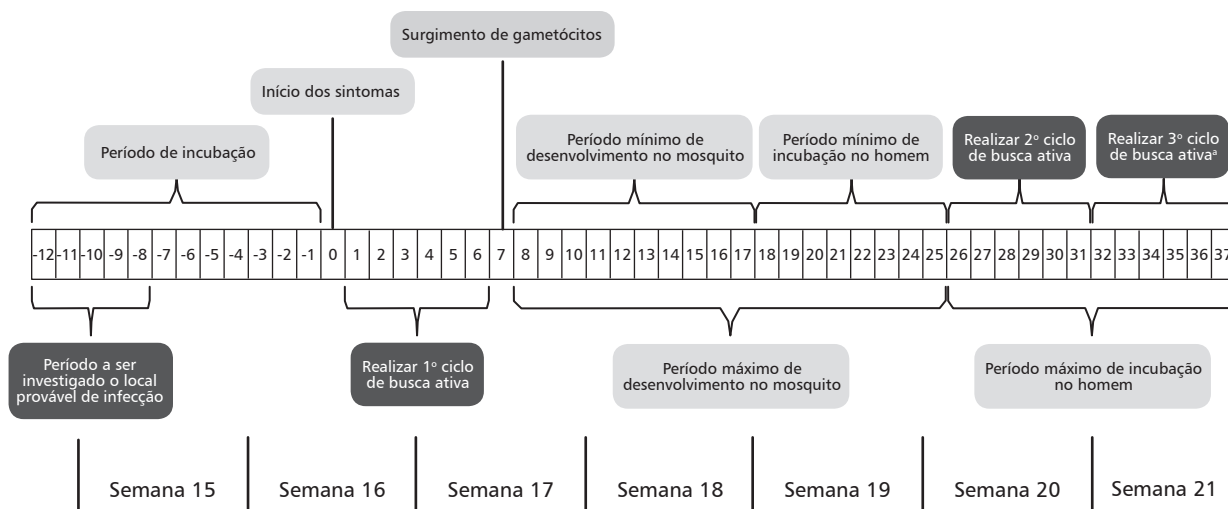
Surgimento de gametócitos

Início dos sintomas

Período de incubação

Período mínimo de desenvolvimento no mosquito

Período mínimo de incubação no homem

Realizar 2º ciclo de busca ativa

Realizar 3º ciclo de busca ativaª

| -12 | -11 | -10 | -9 | -8 | -7 | -6 | -5 | -4 | -3 | -2 | -1 | 0 | 1 | 2 | 3 | 4 | 5 | 6 | 7 | 8 | 9 | 10 | 11 | 12 | 13 | 14 | 15 | 16 | 17 | 18 | 19 | 20 | 21 | 22 | 23 | 24 | 25 | 26 | 27 | 28 | 29 | 30 | 31 | 32 | 33 | 34 | 35 | 36 | 37 |
|---|---|---|---|---|---|---|---|---|---|---|---|---|---|---|---|---|---|---|---|---|---|---|---|---|---|---|---|---|---|---|---|---|---|---|---|---|---|---|---|---|---|---|---|---|---|---|---|---|---|

Período a ser investigado o local provável de infecção

Realizar 1º ciclo de busca ativa

Período máximo de desenvolvimento no mosquito

Período máximo de incubação no homem

Semana 15 | Semana 16 | Semana 17 | Semana 18 | Semana 19 | Semana 20 | Semana 21